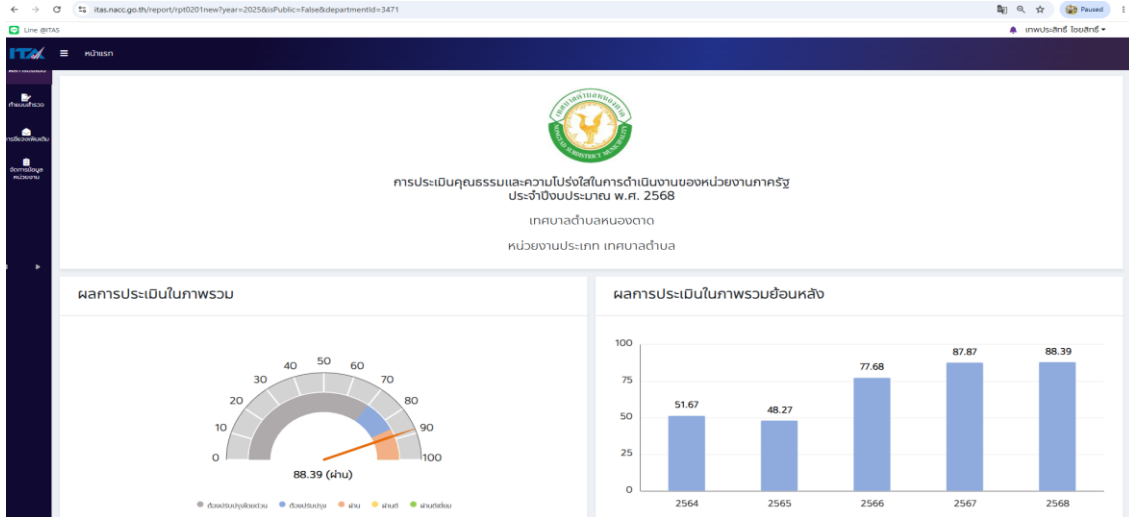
itas.nacc.go.th/report/rpt0201new?year=2025&isPublic=False&departmentId=3471

Paused

Line @ITAS

เทพประสิทธิ์ โอยสิทธิ์

ITAS หน้าแรก

ทำแบบสำรวจ

การยืนยันเพิ่มเติม

จัดการข้อมูลหน่วยงาน

การประเมินคุณธรรมและความโปร่งใสในการดำเนินงานของหน่วยงานภาครัฐ
ประจำปีงบประมาณ พ.ศ. 2568

เทศบาลตำบลหนองตาด

หน่วยงานประเภท เทศบาลตำบล

ผลการประเมินในภาพรวม

0 10 20 30 40 50 60 70 80 90 100

88.39 (ผ่าน)

ต้องปรับปรุงเร่งด่วน ต้องปรับปรุง ผ่าน ผ่านดี ผ่านดีเยี่ยม

ผลการประเมินในภาพรวมย้อนหลัง

| 2564 | 2565 | 2566 | 2567 | 2568 |
|---|---|---|---|---|
| 51.67 | 48.27 | 77.68 | 87.87 | 88.39 |

0 25 50 75 100